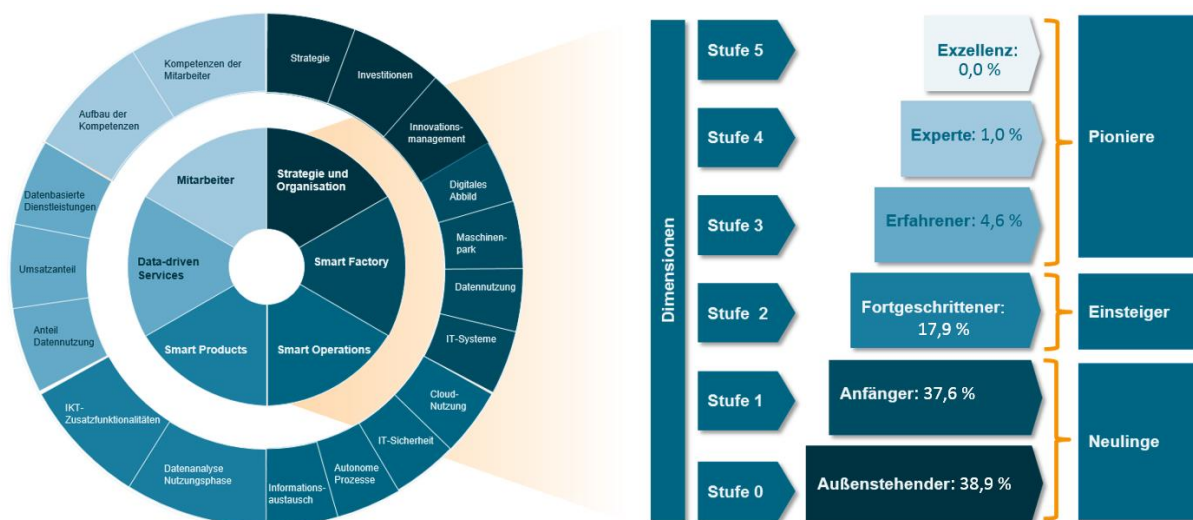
Kompetenzen der Mitarbeiter

Strategie

Investitionen

Aufbau der Kompetenzen

Innovationsmanagement

Mitarbeiter

Strategie und Organisation

Datenbasierte Dienstleistungen

Digitales Abbild

Maschinenpark

Data-driven Services

Smart Factory

Umsatzanteil

Datennutzung

Anteil Datennutzung

Smart Products

Smart Operations

IT-Systeme

Cloud-Nutzung

IKT-Zusatzfunktionalitäten

IT-Sicherheit

Datenanalyse Nutzungsphase

Informationsaustausch

Autonome Prozesse

Dimensionen

Stufe 5

Exzellenz: 0,0 %

Stufe 4

Experte: 1,0 %

Pioniere

Stufe 3

Erfahrener: 4,6 %

Stufe 2

Fortgeschrittener: 17,9 %

Einsteiger

Stufe 1

Anfänger: 37,6 %

Neulinge

Stufe 0

Außenstehender: 38,9 %